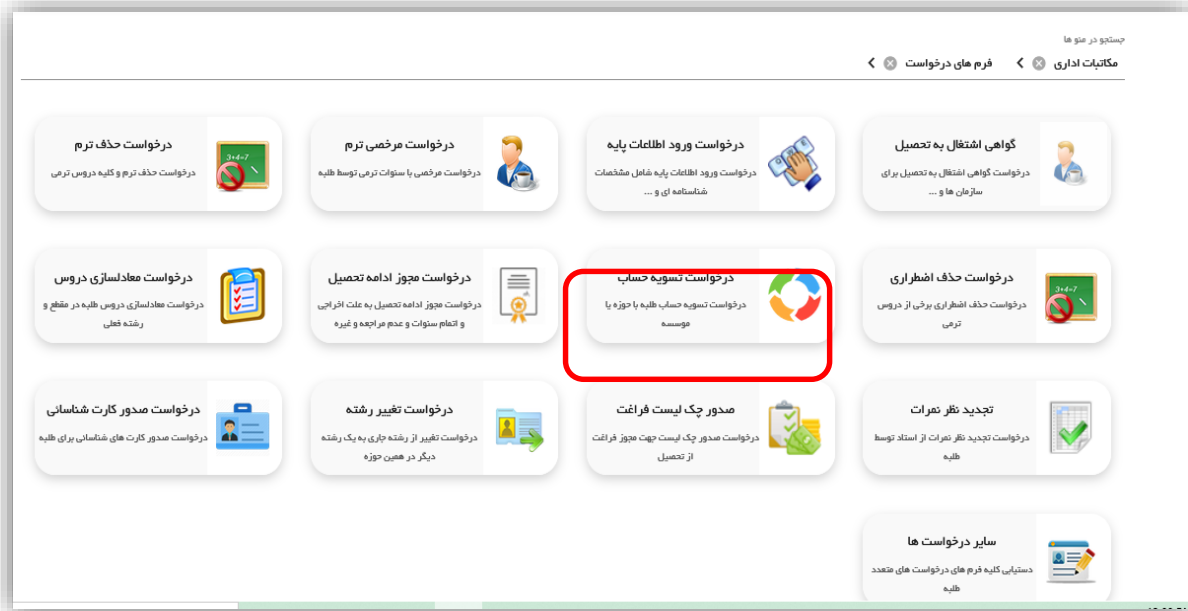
جستجو در منو ها

مکاتبات اداری فرم های درخواست

گواهی اشتغال به تحصیل
درخواست گواهی اشتغال به تحصیل برای سازمان ها و ...

درخواست ورود اطلاعات پایه
درخواست ورود اطلاعات پایه شامل مشخصات شناسنامه ای و ...

درخواست مرخصی ترم
درخواست مرخصی با سنوات ترمی توسط طلبه

درخواست حذف ترم
درخواست حذف ترم و کلیه دروس ترمی

درخواست حذف اضطراری
درخواست حذف اضطراری برخی از دروس ترمی

درخواست تسویه حساب
درخواست تسویه حساب طلبه با حوزه یا موسسه

درخواست مجوز ادامه تحصیل
درخواست مجوز ادامه تحصیل به علت اخراجی و اتمام سنوات و عدم مراجعه و غیره

درخواست معادلسازی دروس
درخواست معادلسازی دروس طلبه در مقطع و رشته فعلی

تجدید نظر نمرات
درخواست تجدید نظر نمرات از استاد توسط طلبه

صدور چک لیست فراغت
درخواست صدور چک لیست جهت مجوز فراغت از تحصیل

درخواست تغییر رشته
درخواست تغییر از رشته جاری به یک رشته دیگر در همین حوزه

درخواست صدور کارت شناسائی
درخواست صدور کارت های شناسایی برای طلبه

سایر درخواست ها
دستیابی کلیه فرم های درخواست های متعدد طلبه